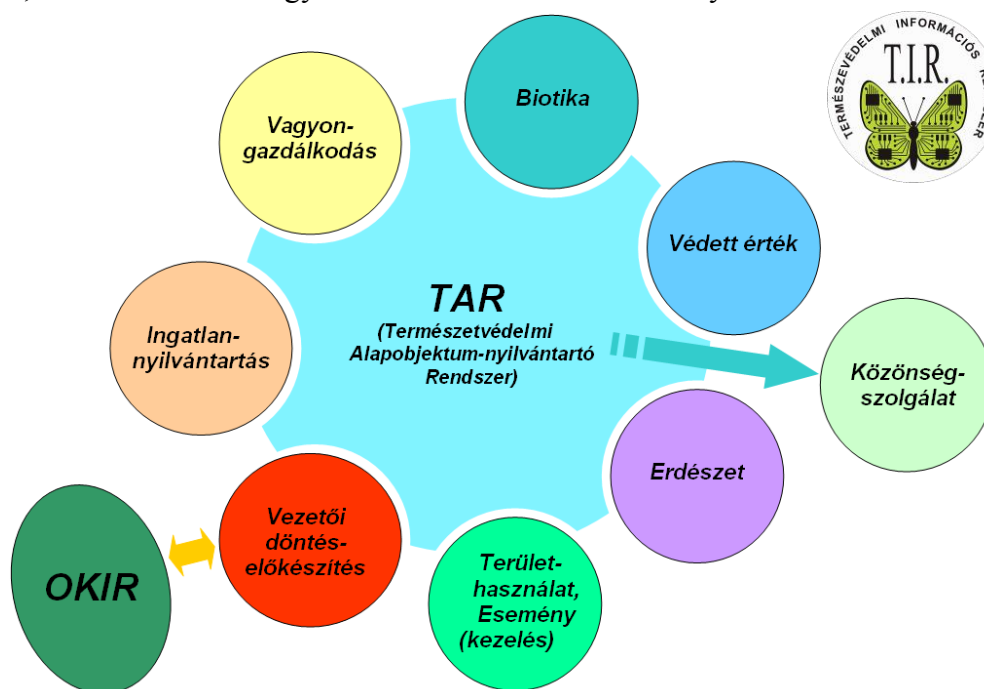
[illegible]

Vagyon-gazdálkodás

Biotika

TERMÉSZETVÉDELMI INFORMÁCIÓS R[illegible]ER
T.I.R.

Védett érték

Ingatlan-nyilvántartás

TAR
(Természetvédelmi Alapobjektum-nyilvántartó Rendszer)

Közönség-szolgálat

Erdészet

OKIR

Vezetői döntés-előkészítés

Terület-használat, Esemény (kezelés)